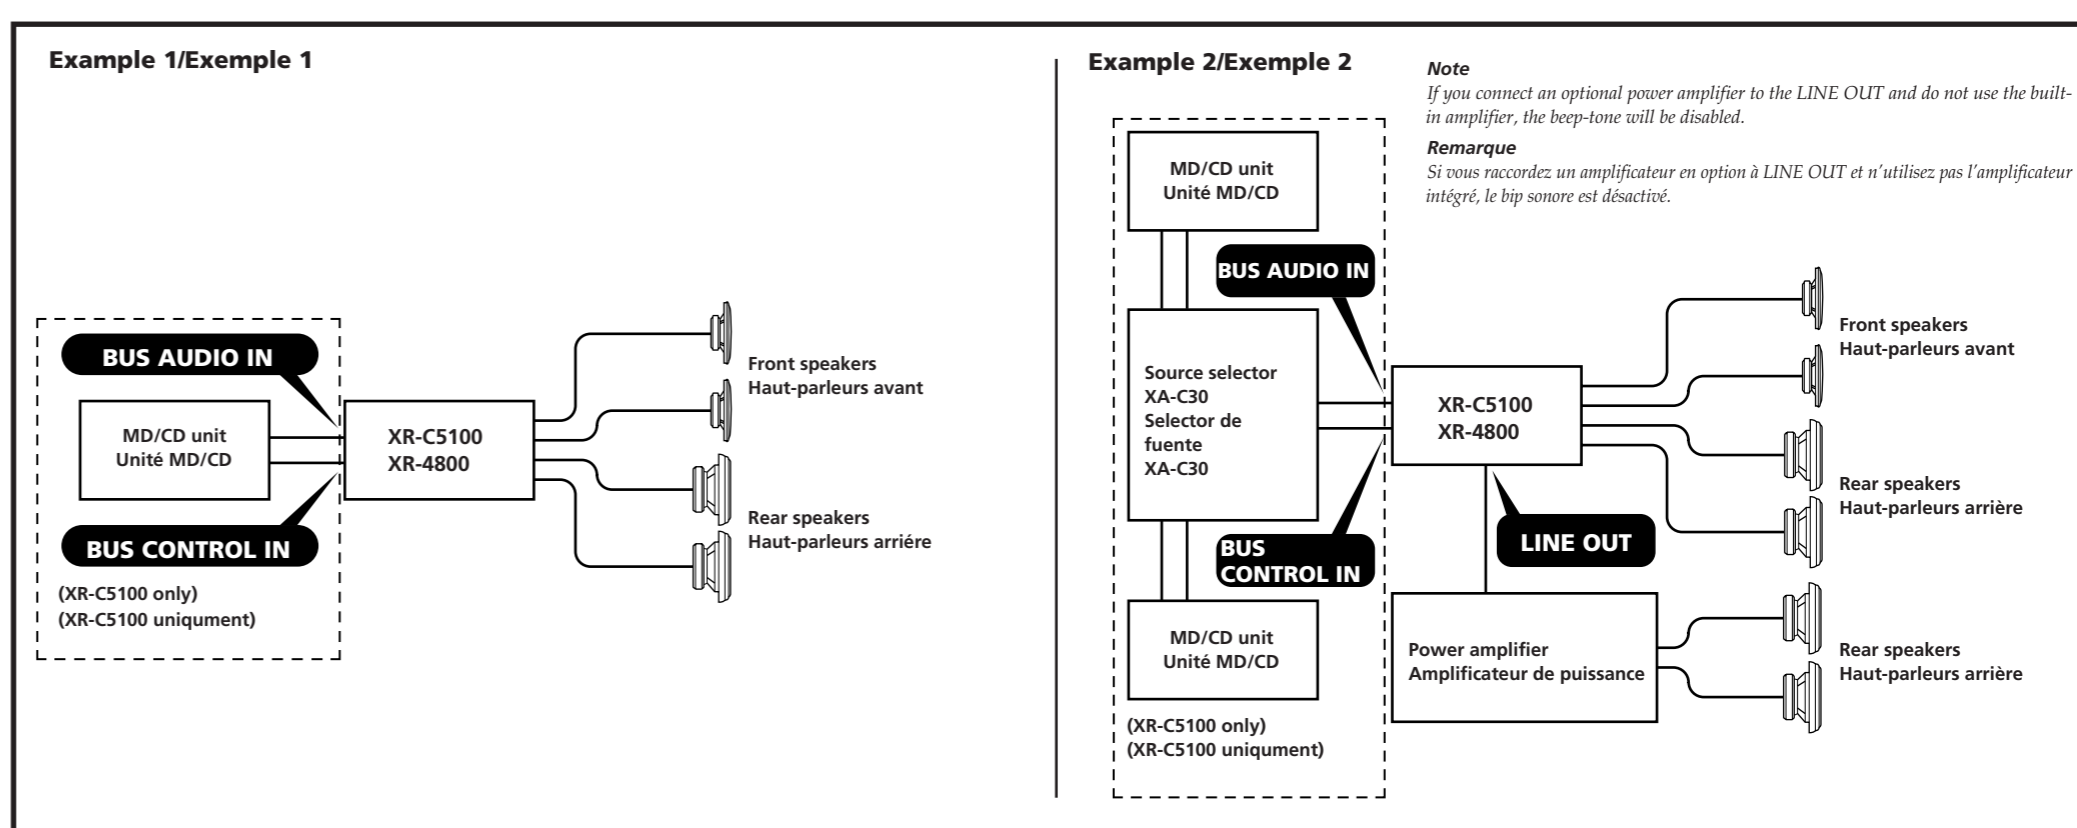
Example 1/Exemple 1

BUS AUDIO IN

MD/CD unit
Unité MD/CD

XR-C5100
XR-4800

BUS CONTROL IN

(XR-C5100 only)
(XR-C5100 uniqument)

Front speakers
Haut-parleurs avant

Rear speakers
Haut-parleurs arriére

Example 2/Exemple 2

Note
If you connect an optional power amplifier to the LINE OUT and do not use the built-in amplifier, the beep-tone will be disabled.

Remarque
Si vous raccordez un amplificateur en option à LINE OUT et n'utilisez pas l'amplificateur intégré, le bip sonore est désactivé.

MD/CD unit
Unité MD/CD

BUS AUDIO IN

Source selector
XA-C30
Selector de fuente
XA-C30

BUS CONTROL IN

MD/CD unit
Unité MD/CD

(XR-C5100 only)
(XR-C5100 uniqument)

XR-C5100
XR-4800

LINE OUT

Power amplifier
Amplificateur de puissance

Front speakers
Haut-parleurs avant

Rear speakers
Haut-parleurs arrière

Rear speakers
Haut-parleurs arrière